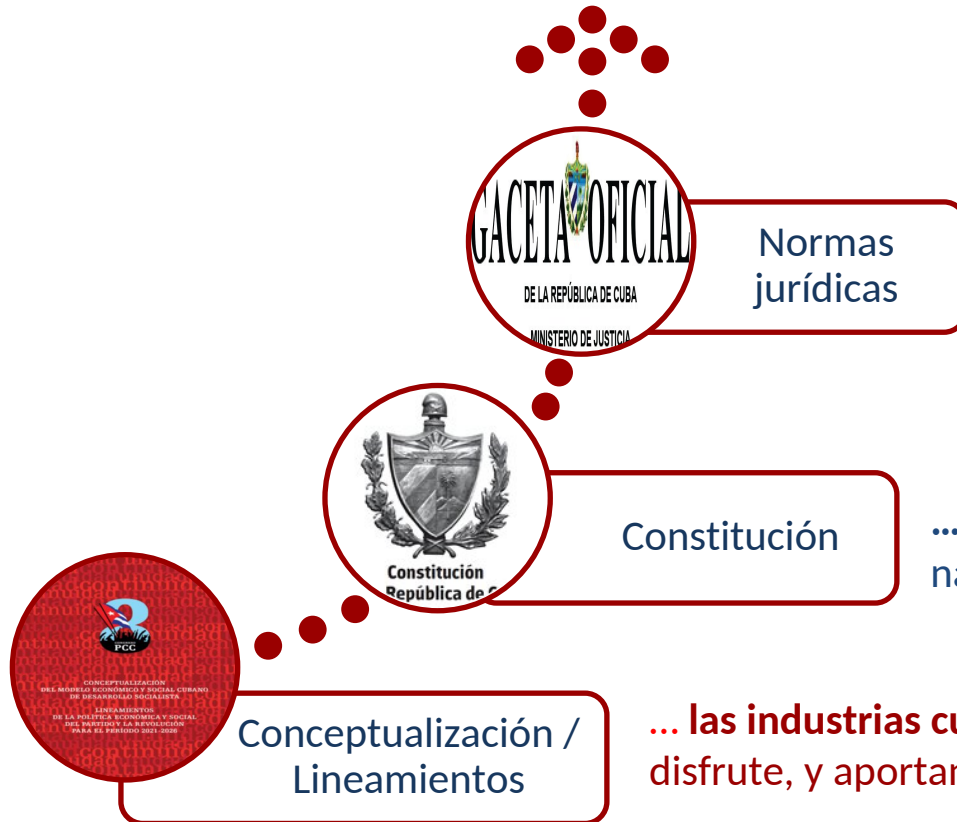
GACETA OFICIAL
DE LA REPÚBLICA DE CUBA
MINISTERIO DE JUSTICIA

Normas jurídicas

Constitución
República de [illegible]

Constitución

... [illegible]
na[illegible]

PCC

CONCEPTUALIZACIÓN DEL MODELO ECONÓMICO Y SOCIAL CUBANO DE DESARROLLO SOCIALISTA
LINEAMIENTOS DE LA POLÍTICA ECONÓMICA Y SOCIAL DEL PARTIDO Y LA REVOLUCIÓN PARA EL PERÍODO 2021-2026

Conceptualización / Lineamientos

... **las industrias cu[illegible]**
disfrute, y aportar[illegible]